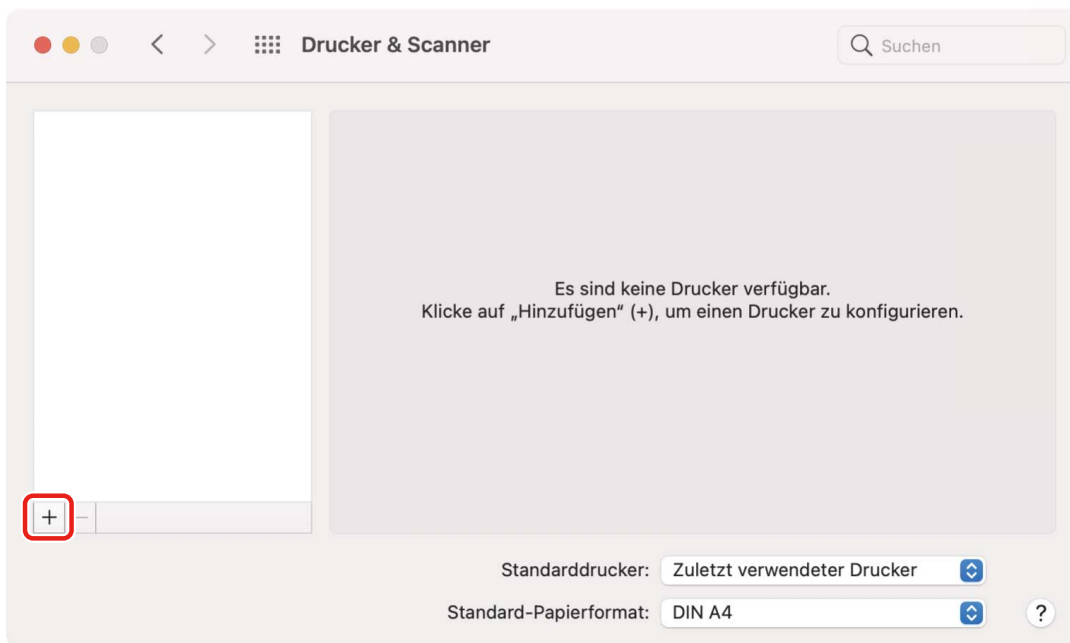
Drucker & Scanner

Suchen

Es sind keine Drucker verfügbar.
Klicke auf „Hinzufügen“ (+), um einen Drucker zu konfigurieren.

+ —

Standarddrucker: Zuletzt verwendeter Drucker

Standard-Papierformat: DIN A4

?